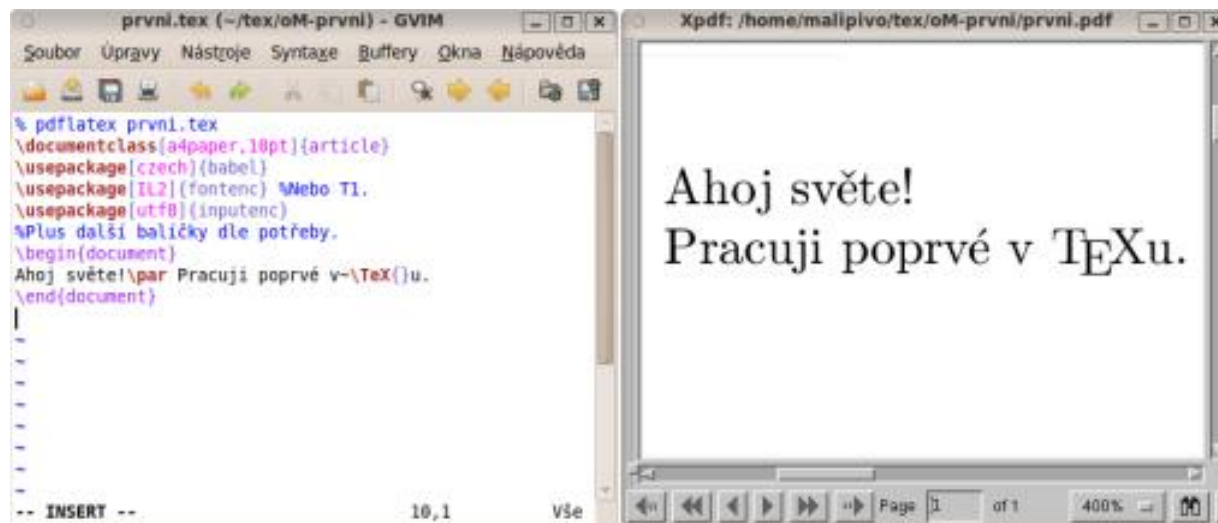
prvni.tex (~/tex/oM-prvni) - GVIM

Soubor Úpravy Nástroje Syntaxe Buffery Okna Nápověda

% pdflatex prvni.tex
\documentclass[a4paper,10pt]{article}
\usepackage[czech]{babel}
\usepackage[IL2]{fontenc} %Nebo T1.
\usepackage[utf8]{inputenc}
%Plus další balíčky dle potřeby.
\begin{document}
Ahoj světe!\par Pracuji poprvé v~\TeX{}u.
\end{document}

~
~
~
~
~
~
~
~
~
-- INSERT -- 10,1 Vše

Xpdf: /home/malipivo/tex/oM-prvni/prvni.pdf

Ahoj světe!
Pracuji poprvé v TEXu.

Page 1 of 1 400%